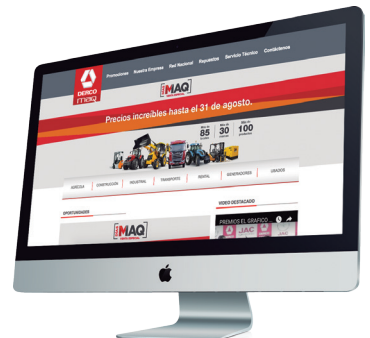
DERCO maq

Promociones Nuestra Empresa Red Nacional Repuestos Servicio Técnico Contáctenos

MAQ

Precios increíbles hasta el 31 de agosto.

85

30

100

AGRÍCOLA CONSTRUCCIÓN INDUSTRIAL TRANSPORTE RENTAL GENERADORES USADOS

OPORTUNIDADES

MAQ

VIDEO DESTACADO

PREMIOS EL GRÁFICO

JAC